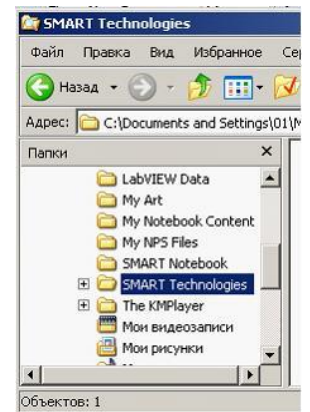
SMART Technologies

Файл Правка Вид Избранное Се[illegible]

Назад

Адрес: C:\Documents and Settings\01\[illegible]

Папки ×

LabVIEW Data
My Art
My Notebook Content
My NPS Files
SMART Notebook
SMART Technologies
The KMPlayer
Мои видеозаписи
Мои рисунки

Объектов: 1